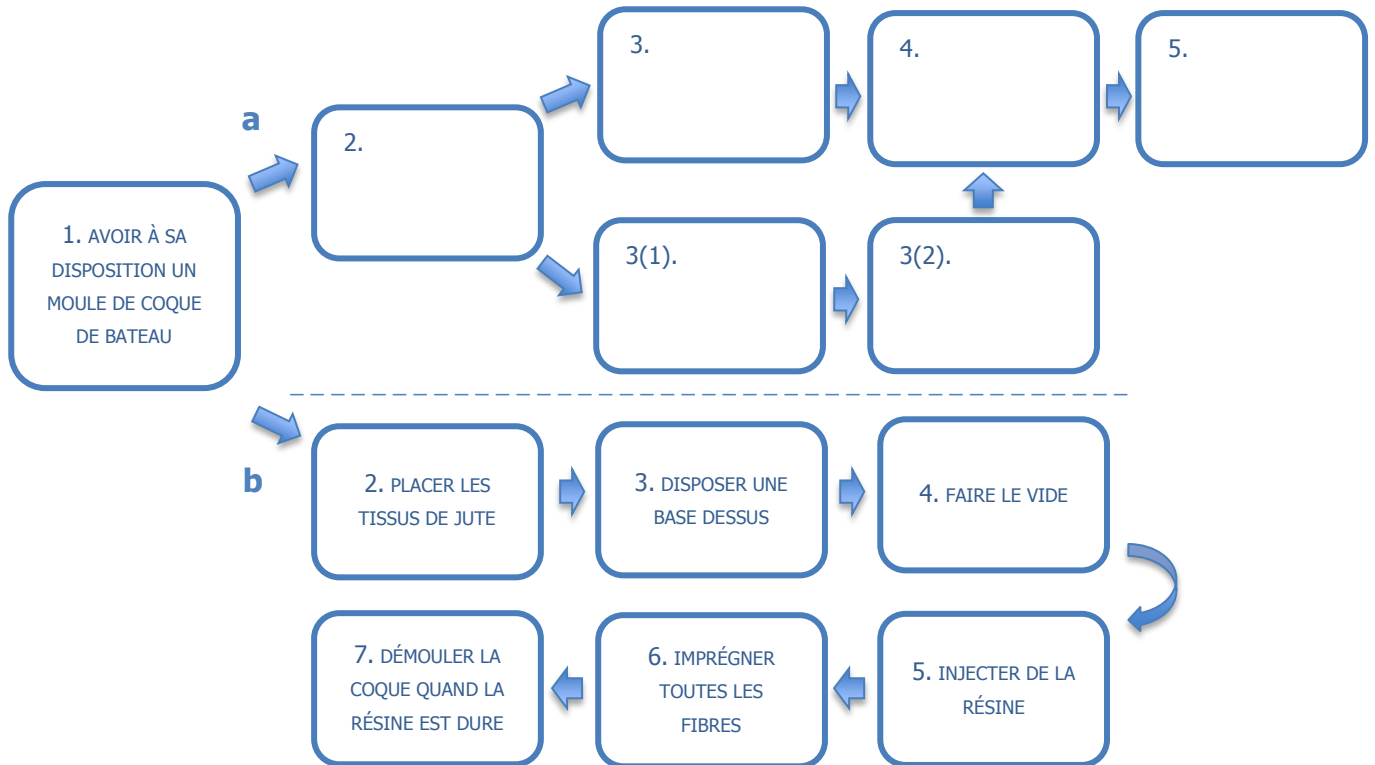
1. AVOIR À SA DISPOSITION UN MOULE DE COQUE DE BATEAU

a

2.

3.

4.

5.

3(1).

3(2).

b

2. PLACER LES TISSUS DE JUTE

3. DISPOSER UNE BASE DESSUS

4. FAIRE LE VIDE

5. INJECTER DE LA RÉSINE

6. IMPRÉGNER TOUTES LES FIBRES

7. DÉMOULER LA COQUE QUAND LA RÉSINE EST DURE